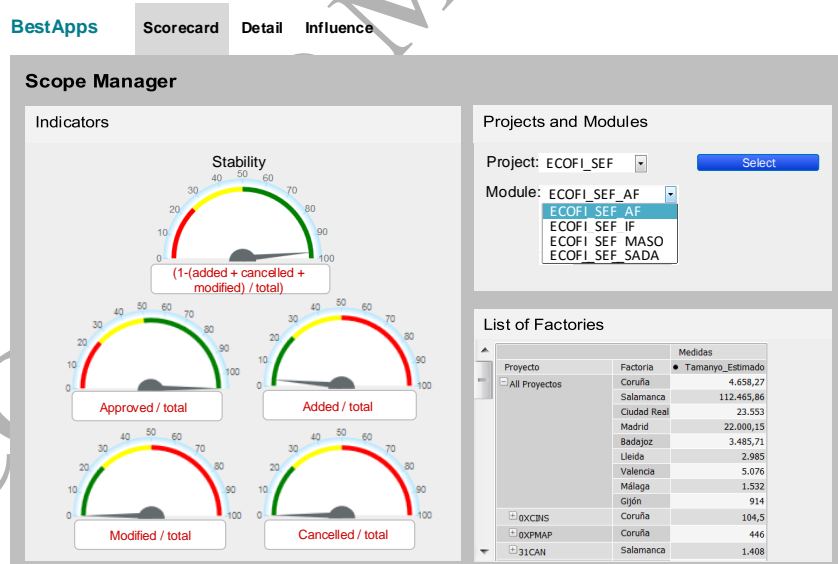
BestApps Scorecard Detail Influence

Scope Manager

Indicators

Stability

0 10 20 30 40 50 60 70 80 90 100

(1-(added + cancelled + modified) / total)

0 10 20 30 40 50 60 70 80 90 100

Approved / total

0 10 20 30 40 50 60 70 80 90 100

Added / total

0 10 20 30 40 50 60 70 80 90 100

Modified / total

0 10 20 30 40 50 60 70 80 90 100

Cancelled / total

Projects and Modules

Project: ECOFI_SEF

Select

Module: ECOFI_SEF_AF

ECOFI_SEF_AF
ECOFI_SEF_IF
ECOFI_SEF_MASO
ECOFI_SEF_SADA

List of Factories

| | | Medidas |
|---|---|---|
| Proyecto | Factoria | Tamanyo_Estimado |
| All Proyectos | Coruña | 4.658,27 |
| | Salamanca | 112.465,86 |
| | Ciudad Real | 23.553 |
| | Madrid | 22.000,15 |
| | Badajoz | 3.485,71 |
| | Lleida | 2.985 |
| | Valencia | 5.076 |
| | Málaga | 1.532 |
| | Gijón | 914 |
| 0XCINS | Coruña | 104,5 |
| 0XPMAP | Coruña | 446 |
| 31CAN | Salamanca | 1.408 |